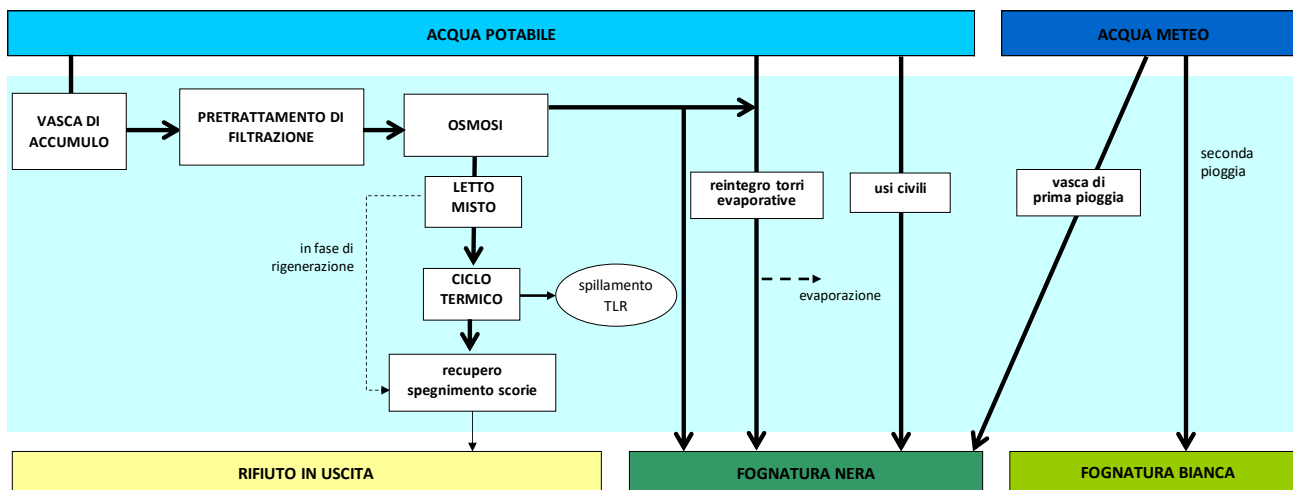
ACQUA POTABILE

ACQUA METEO

VASCA DI ACCUMULO

PRETRATTAMENTO DI FILTRAZIONE

OSMOSI

LETTO MISTO

in fase di rigenerazione

CICLO TERMICO

spillamento TLR

recupero spegnimento scorie

reintegro torri evaporative

evaporazione

usi civili

vasca di prima pioggia

seconda pioggia

RIFIUTO IN USCITA

FOGNATURA NERA

FOGNATURA BIANCA